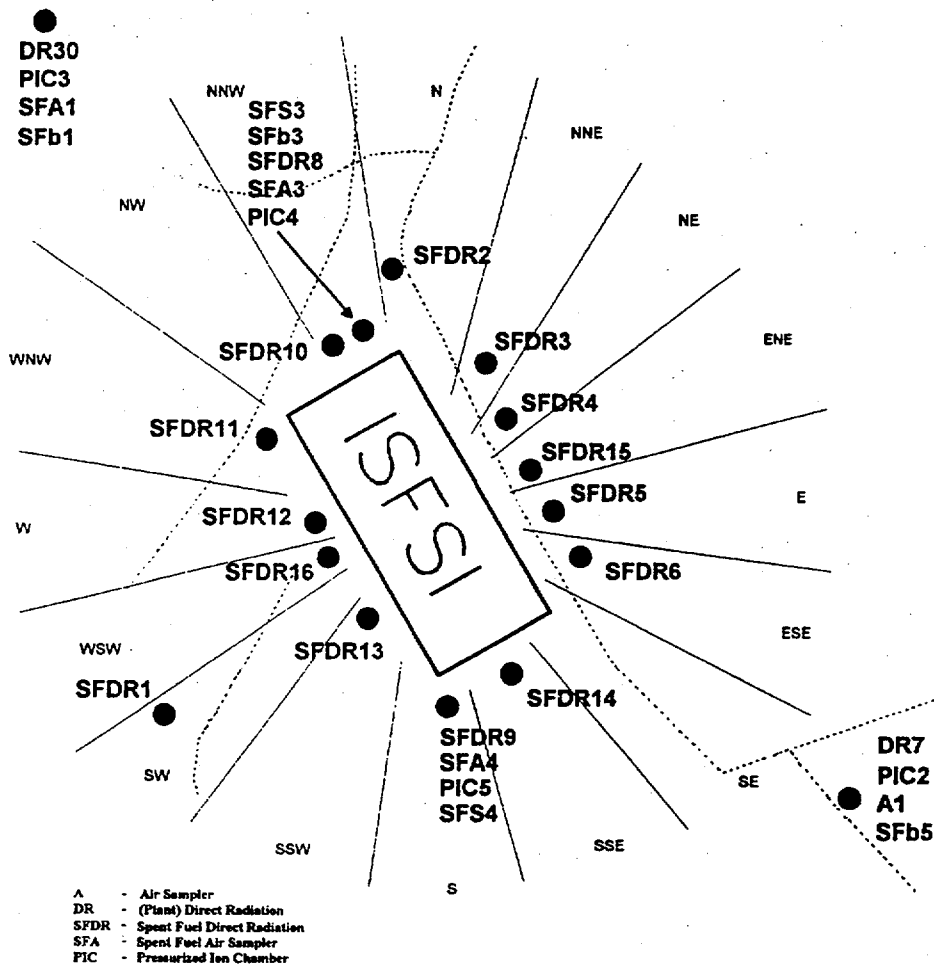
DR30
PIC3
SFA1
SFb1

NNW

N

SFS3
SFb3
SFDR8
SFA3
PIC4

NNE

NW

NE

SFDR2

SFDR10

SFDR3

ENE

WNW

ISFSI

SFDR4

SFDR11

SFDR15

SFDR5

E

SFDR12

W

SFDR16

SFDR6

ESE

WSW

SFDR13

SFDR1

SFDR14

SFDR9
SFA4
PIC5
SFS4

DR7
PIC2
A1
SFb5

SW

SE

SSW

SSE

S

A - Air Sampler
DR - (Plant) Direct Radiation
SFDR - Spent Fuel Direct Radiation
SFA - Spent Fuel Air Sampler
PIC - Pressurized Ion Chamber